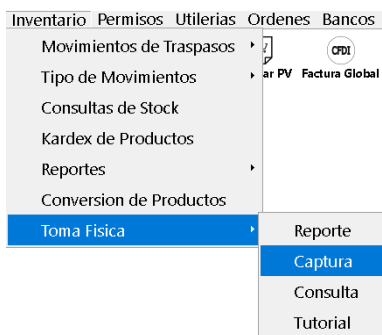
Inventario Permisos Utilerias Ordenes Bancos

Movimientos de Traspasos
Tipo de Movimientos
Consultas de Stock
Kardex de Productos
Reportes
Conversion de Productos
Toma Fisica

ar PV
CFDI
Factura Global

Reporte
Captura
Consulta
Tutorial